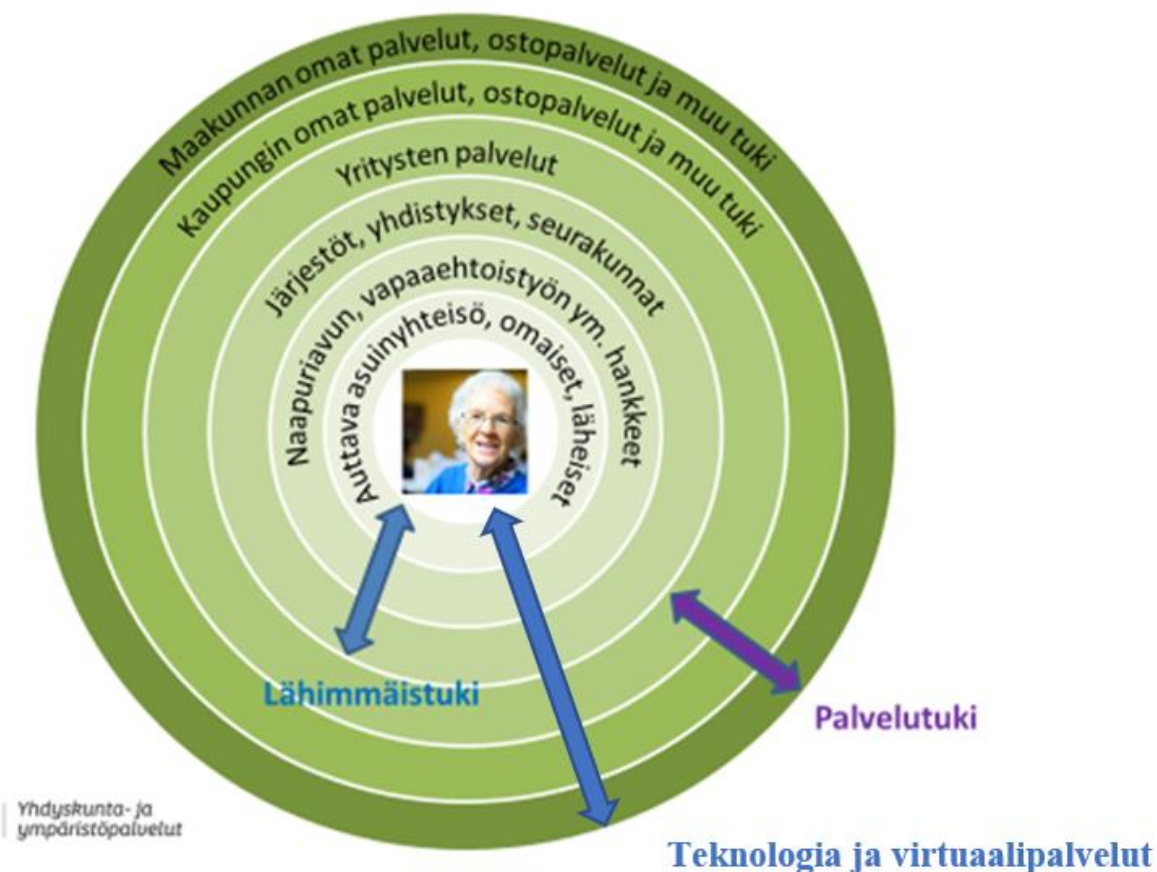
Maakunnan omat palvelut, ostopalvelut ja muu tuki

Kaupungin omat palvelut, ostopalvelut ja muu tuki

Yritysten palvelut

Järjestöt, yhdistykset, seurakunnat

Naapuriavun, vapaaehtoistyön ym. hankkeet

Auttava asuinyhteisö, omaiset, läheiset

Lähimmäistuki

Palvelutuki

Yhdyskunta- ja ympäristöpalvelut

Teknologia ja virtuaalipalvelut